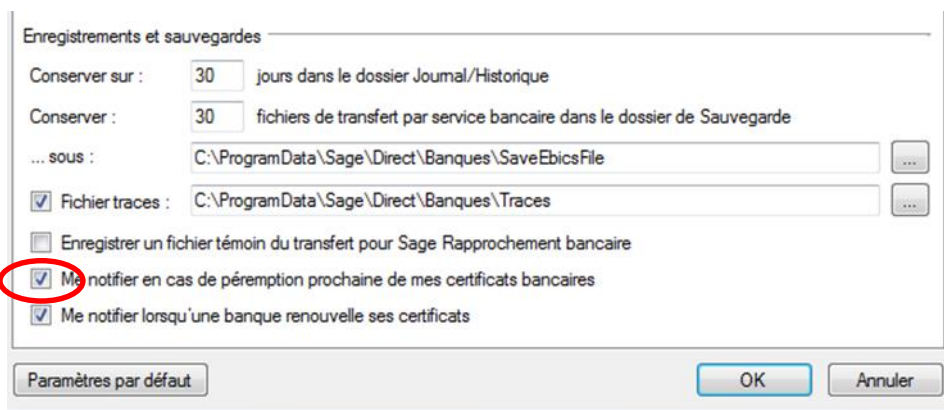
Enregistrements et sauvegardes

Conserver sur : 30 jours dans le dossier Journal/Historique

Conserver : 30 fichiers de transfert par service bancaire dans le dossier de Sauvegarde

... sous : C:\ProgramData\Sage\Direct\Banques\SaveEbicsFile ...

Fichier traces : C:\ProgramData\Sage\Direct\Banques\Traces ...

Enregistrer un fichier témoin du transfert pour Sage Rapprochement bancaire

Me notifier en cas de péremption prochaine de mes certificats bancaires

Me notifier lorsqu'une banque renouvelle ses certificats

Paramètres par défaut

OK

Annuler